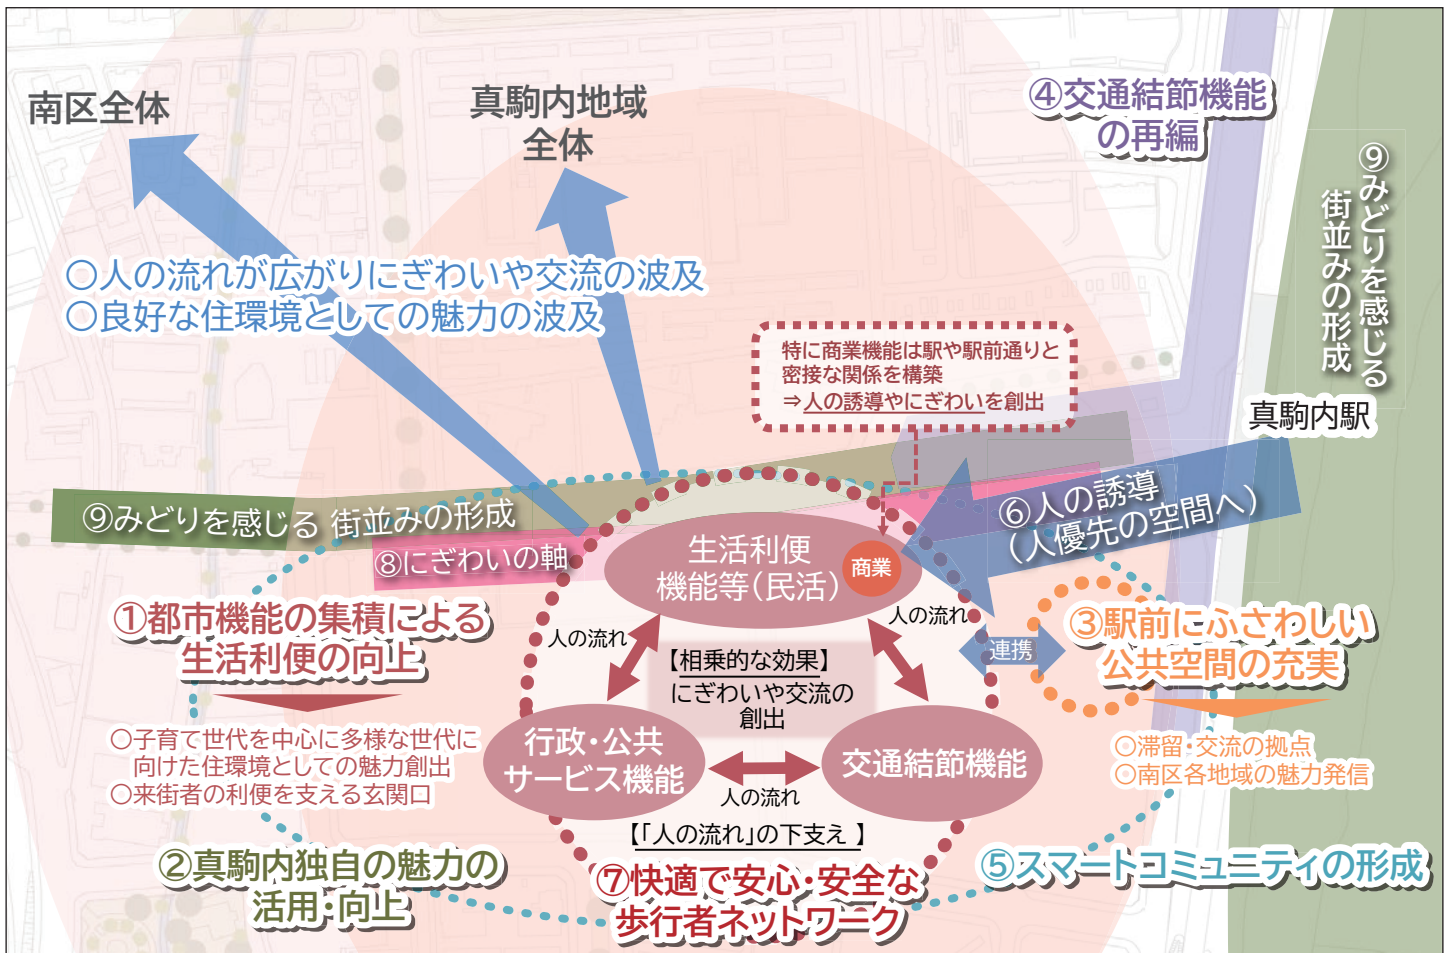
南区全体

真駒内地域
全体

④交通結節機能
の再編

⑨みどりを感じる
街並みの形成

○人の流れが広がりにぎわいや交流の波及
○良好な住環境としての魅力の波及

特に商業機能は駅や駅前通りと密接な関係を構築
⇒人の誘導やにぎわいを創出

真駒内駅

⑨みどりを感じる 街並みの形成

⑧にぎわいの軸

⑥人の誘導
（人優先の空間へ）

生活利便
機能等（民活）

商業

①都市機能の集積による
生活利便の向上

人の流れ

人の流れ

連携

③駅前にふさわしい
公共空間の充実

【相乗的な効果】
にぎわいや交流の
創出

○子育て世代を中心に多様な世代に向けた住環境としての魅力創出
○来街者の利便を支える玄関口

行政・公共
サービス機能

交通結節機能

人の流れ

○滞留・交流の拠点
○南区各地域の魅力発信

【「人の流れ」の下支え】

②真駒内独自の魅力の
活用・向上

⑦快適で安心・安全な
歩行者ネットワーク

⑤スマートコミュニティの形成